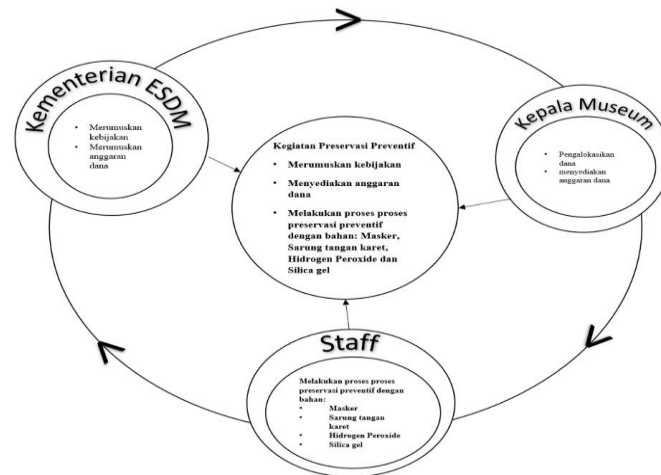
Kementerian ESDM

- Merumuskan kebijakan
- Merumuskan anggaran dana

Kepala Museum

- Pengalokasikan dana
- menyediakan anggaran dana

Kegiatan Preservasi Preventif

- Merumuskan kebijakan
- Menyediakan anggaran dana
- Melakukan proses proses preservasi preventif dengan bahan: Masker, Sarung tangan karet, Hidrogen Peroxide dan Silica gel

Staff

Melakukan proses proses preservasi preventif dengan bahan:
- Masker
- Sarung tangan karet
- Hidrogen Peroxide
- Silica gel